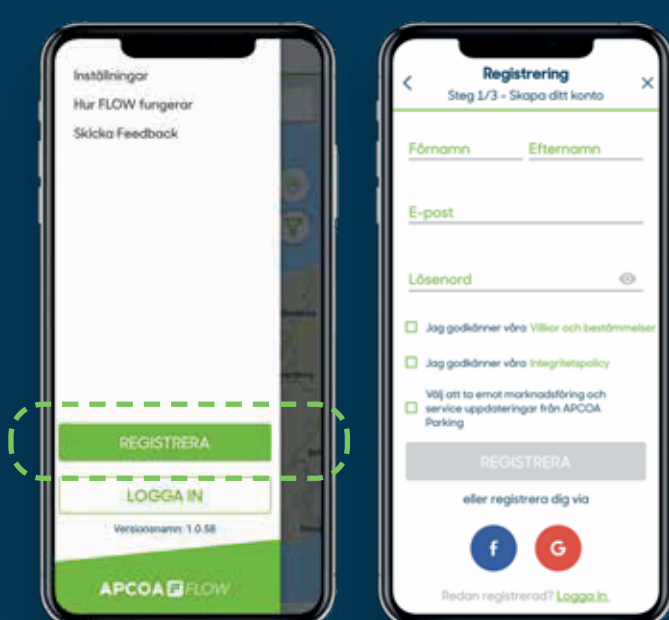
Inställningar

Hur FLOW fungerar

Skicka Feedback

REGISTRERA

LOGGA IN

Versionsnamn: 1.0.58

APCOA FLOW

Registrering

Steg 1/3 - Skapa ditt konto

Förnamn

Efternamn

E-post

Lösenord

Jag godkänner våra Villkor och bestämmelser

Jag godkänner våra Integritetspolicy

Välj att ta emot marknadsföring och service uppdateringar från APCOA Parking

REGISTRERA

eller registrera dig via

f

G

Redan registrerad? Logga in.